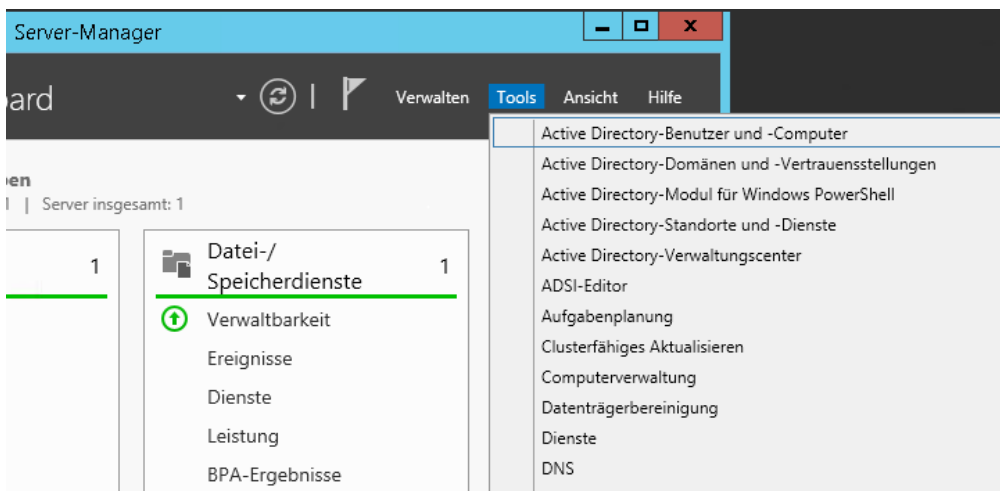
Server-Manager

ard

Verwalten Tools Ansicht Hilfe

pen
1 | Server insgesamt: 1

1

Datei-/
Speicherdienste 1

Verwaltbarkeit
Ereignisse
Dienste
Leistung
BPA-Ergebnisse

Active Directory-Benutzer und -Computer
Active Directory-Domänen und -Vertrauensstellungen
Active Directory-Modul für Windows PowerShell
Active Directory-Standorte und -Dienste
Active Directory-Verwaltungscenter
ADSI-Editor
Aufgabenplanung
Clusterfähiges Aktualisieren
Computerverwaltung
Datenträgerbereinigung
Dienste
DNS